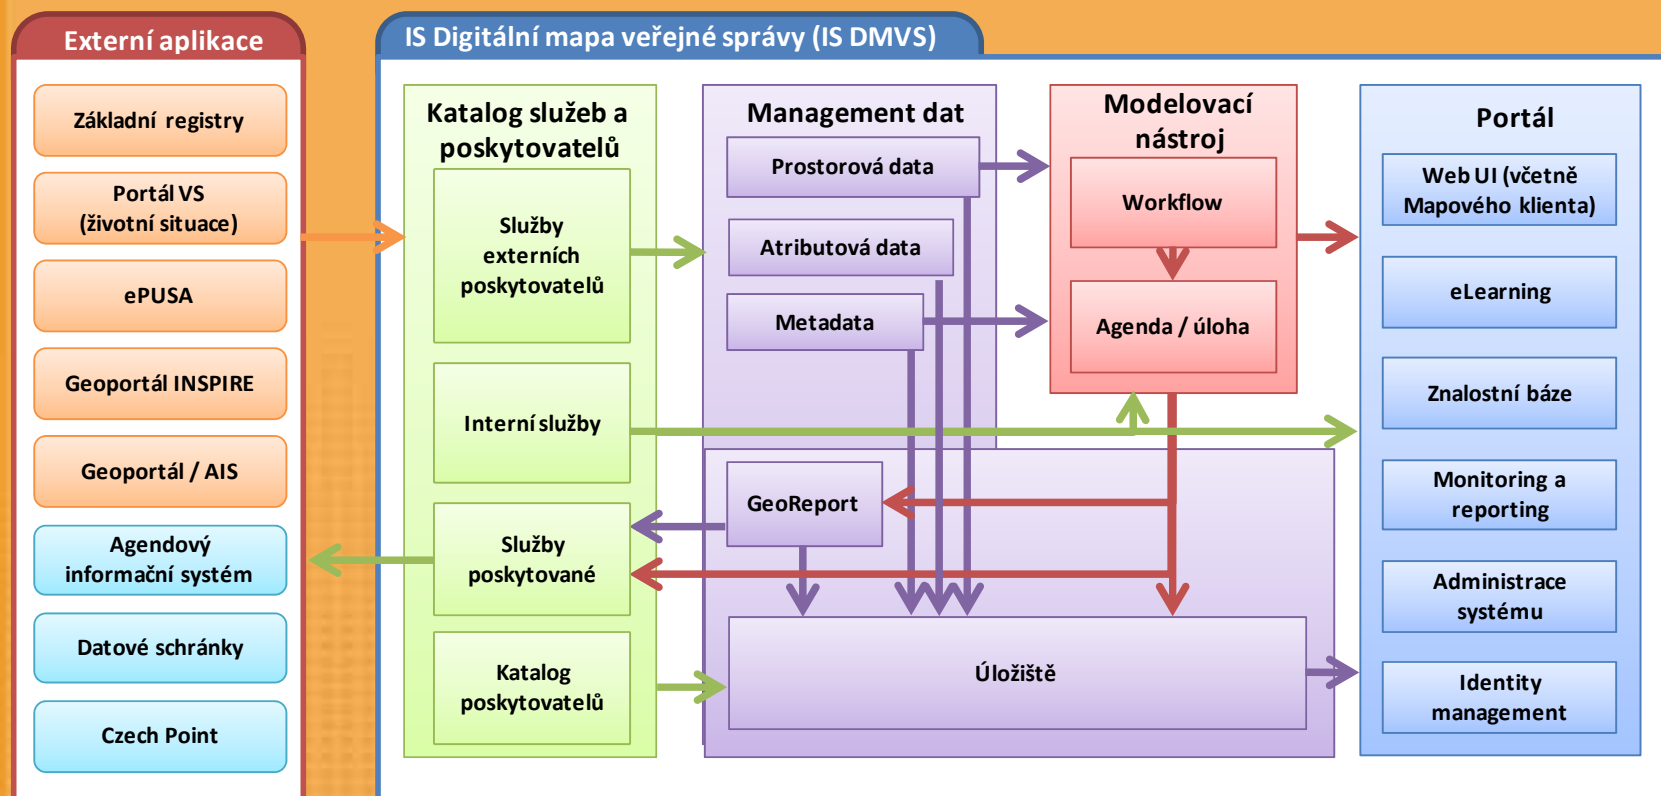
Externí aplikace

Základní registry

Portál VS (životní situace)

ePUSA

Geoportál INSPIRE

Geoportál / AIS

Agendový informační systém

Datové schránky

Czech Point

IS Digitální mapa veřejné správy (IS DMVS)

Katalog služeb a poskytovatelů

Služby externích poskytovatelů

Interní služby

Služby poskytované

Katalog poskytovatelů

Management dat

Prostorová data

Atributová data

Metadata

GeoReport

Úložiště

Modelovací nástroj

Workflow

Agenda / úloha

Portál

Web UI (včetně Mapového klienta)

eLearning

Znalostní báze

Monitoring a reporting

Administrace systému

Identity management